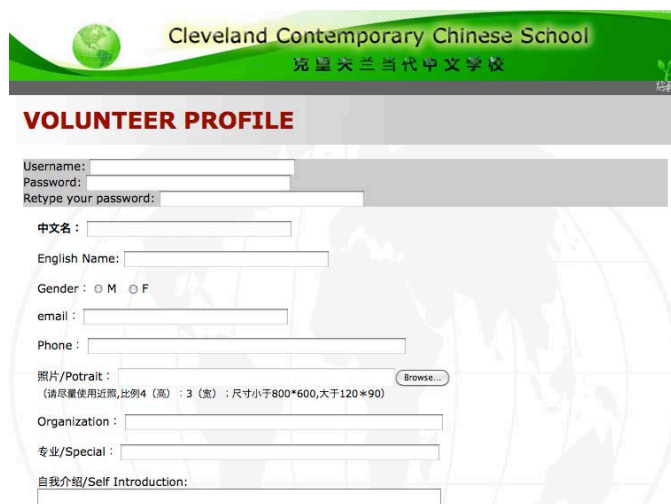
Cleveland Contemporary Chinese School
克里夫兰当代中文学校

VOLUNTEER PROFILE

Username:
Password:
Retype your password:

中文名：

English Name:

Gender： M F

email：

Phone：

照片/Potrait： Browse...
（请尽量使用近照,比例4（高）：3（宽）；尺寸小于800*600,大于120*90）

Organization：

专业/Special：

自我介绍/Self Introduction: